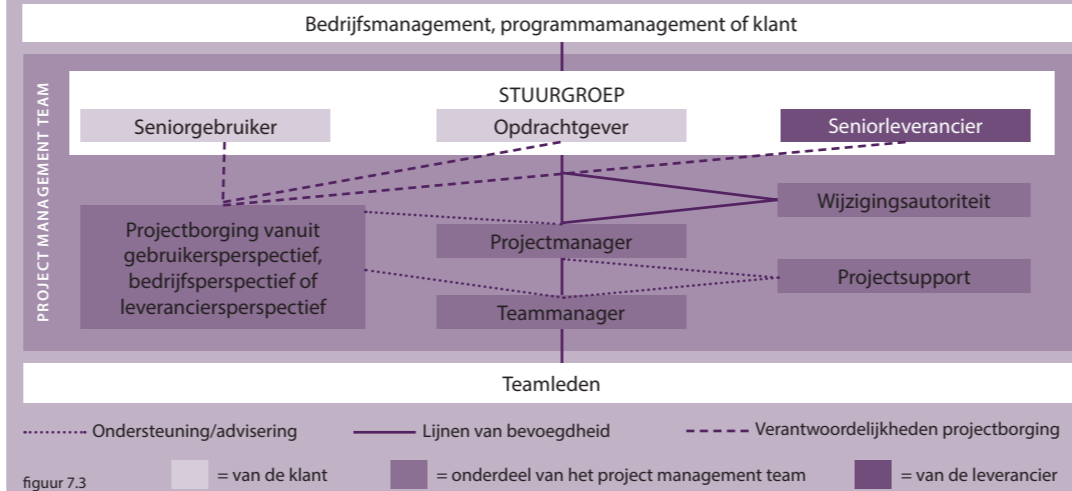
Bedrijfsmanagement, programmamanagement of klant

PROJECT MANAGEMENT TEAM

STUURGROEP

Seniorgebruiker

Opdrachtgever

Seniorleverancier

Wijzigingsautoriteit

Projectborging vanuit gebruikersperspectief, bedrijfsperspectief of leveranciersperspectief

Projectmanager

Projectsupport

Teammanager

Teamleden

Ondersteuning/advisering

Lijnen van bevoegdheid

Verantwoordelijkheden projectborging

figuur 7.3

= van de klant

= onderdeel van het project management team

= van de leverancier